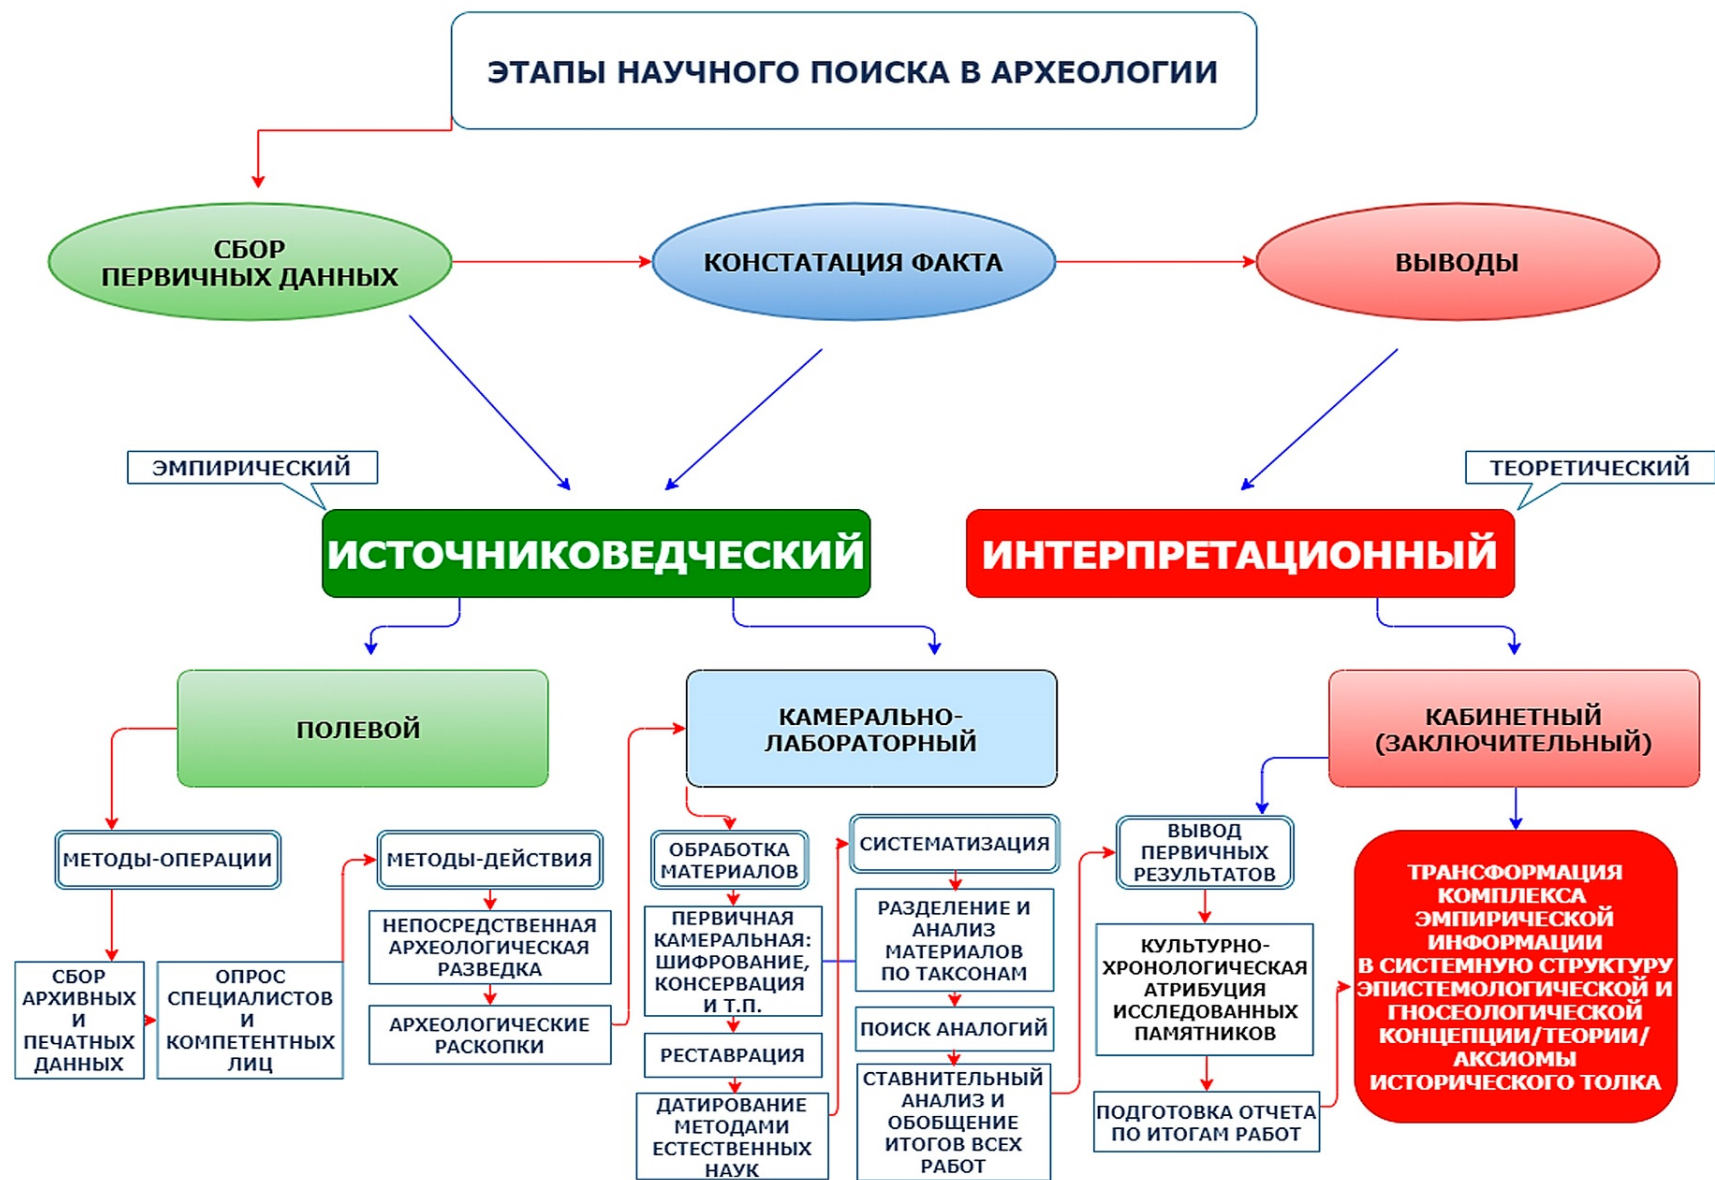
ЭТАПЫ НАУЧНОГО ПОИСКА В АРХЕОЛОГИИ

СБОР ПЕРВИЧНЫХ ДАННЫХ

КОНСТАТАЦИЯ ФАКТА

ВЫВОДЫ

ЭМПИРИЧЕСКИЙ

ТЕОРЕТИЧЕСКИЙ

ИСТОЧНИКОВЕДЧЕСКИЙ

ИНТЕРПРЕТАЦИОННЫЙ

ПОЛЕВОЙ

КАМЕРАЛЬНО-ЛАБОРАТОРНЫЙ

КАБИНЕТНЫЙ (ЗАКЛЮЧИТЕЛЬНЫЙ)

МЕТОДЫ-ОПЕРАЦИИ

СБОР АРХИВНЫХ И ПЕЧАТНЫХ ДАННЫХ

ОПРОС СПЕЦИАЛИСТОВ И КОМПЕТЕНТНЫХ ЛИЦ

МЕТОДЫ-ДЕЙСТВИЯ

НЕПОСРЕДСТВЕННАЯ АРХЕОЛОГИЧЕСКАЯ РАЗВЕДКА

АРХЕОЛОГИЧЕСКИЕ РАСКОПКИ

ОБРАБОТКА МАТЕРИАЛОВ

ПЕРВИЧНАЯ КАМЕРАЛЬНАЯ: ШИФРОВАНИЕ, КОНСЕРВАЦИЯ И Т.П.

РЕСТАВРАЦИЯ

ДАТИРОВАНИЕ МЕТОДАМИ ЕСТЕСТВЕННЫХ НАУК

СИСТЕМАТИЗАЦИЯ

РАЗДЕЛЕНИЕ И АНАЛИЗ МАТЕРИАЛОВ ПО ТАКСОНАМ

ПОИСК АНАЛОГИЙ

СТАВНИТЕЛЬНЫЙ АНАЛИЗ И ОБОБЩЕНИЕ ИТОГОВ ВСЕХ РАБОТ

ВЫВОД ПЕРВИЧНЫХ РЕЗУЛЬТАТОВ

КУЛЬТУРНО-ХРОНОЛОГИЧЕСКАЯ АТРИБУЦИЯ ИССЛЕДОВАННЫХ ПАМЯТНИКОВ

ПОДГОТОВКА ОТЧЕТА ПО ИТОГАМ РАБОТ

ТРАНСФОРМАЦИЯ КОМПЛЕКСА ЭМПИРИЧЕСКОЙ ИНФОРМАЦИИ В СИСТЕМНУЮ СТРУКТУРУ ЭПИСТЕМОЛОГИЧЕСКОЙ И ГНОСЕОЛОГИЧЕСКОЙ КОНЦЕПЦИИ/ТЕОРИИ/ АКСИОМЫ ИСТОРИЧЕСКОГО ТОЛКА